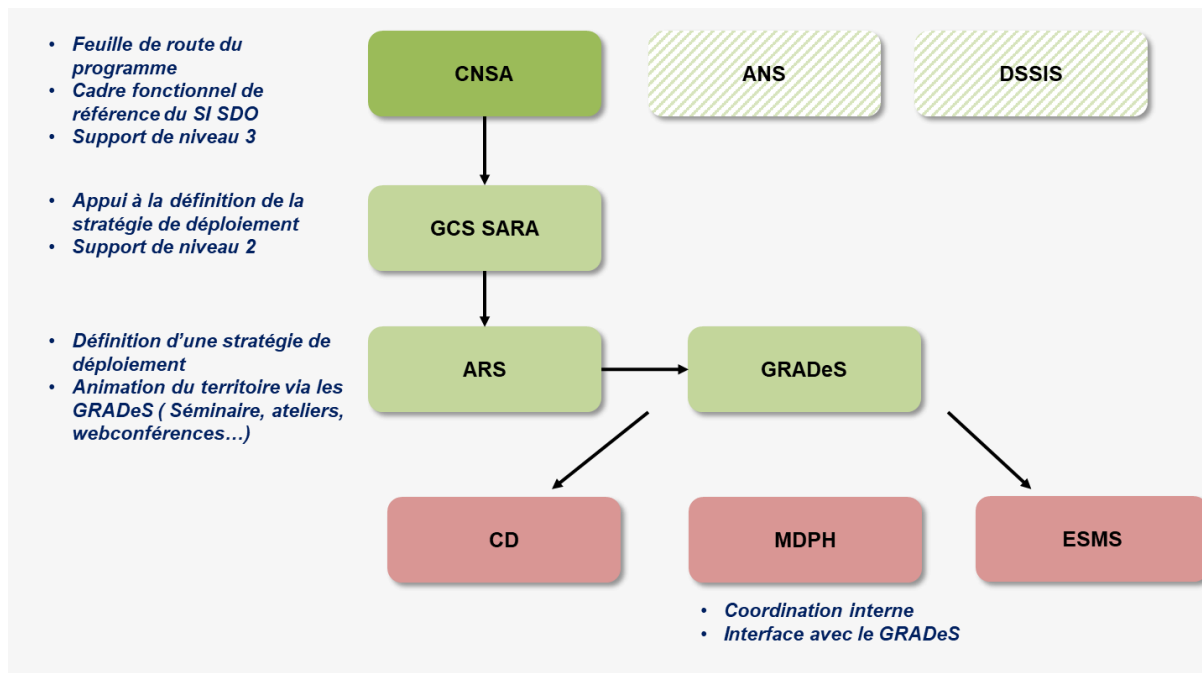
- Feuille de route du programme
- Cadre fonctionnel de référence du SI SDO
- Support de niveau 3

CNSA

ANS

DSSIS

- Appui à la définition de la stratégie de déploiement
- Support de niveau 2

GCS SARA

- Définition d'une stratégie de déploiement
- Animation du territoire via les GRADeS ( Séminaire, ateliers, webconférences…)

ARS

GRADeS

CD

MDPH

ESMS

- Coordination interne
- Interface avec le GRADeS